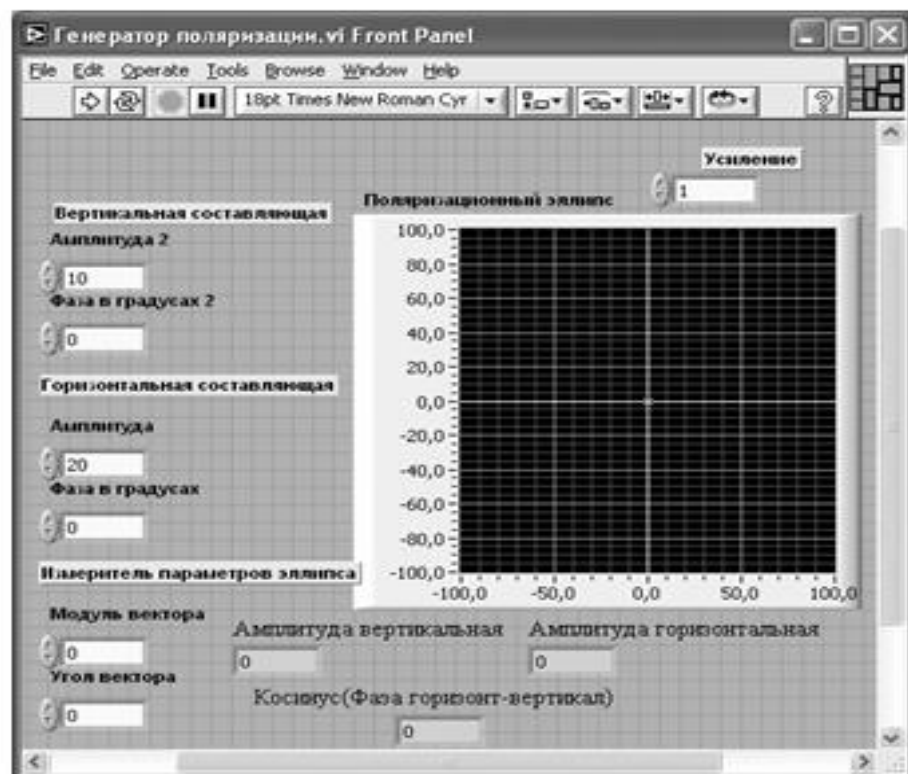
Генератор поляризации.vi Front Panel

File Edit Operate Tools Browse Window Help

18pt Times New Roman Cyr

Усиление

1

Поляризационный эллипс

Вертикальная составляющая

Амплитуда 2

10

Фаза в градусах 2

0

Горизонтальная составляющая

Амплитуда

20

Фаза в градусах

0

Измеритель параметров эллипса

Модуль вектора

0

Угол вектора

0

100,0
80,0
60,0
40,0
20,0
0,0
-20,0
-40,0
-60,0
-80,0
-100,0

-100,0 -50,0 0,0 50,0 100,0

Амплитуда вертикальная

0

Амплитуда горизонтальная

0

Косинус(Фаза горизонт-вертикал)

0